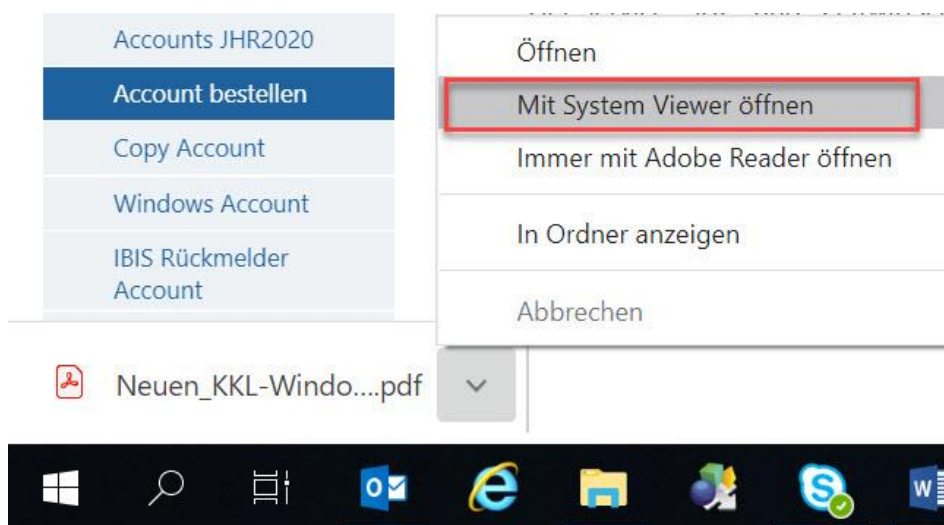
Accounts JHR2020
Account bestellen
Copy Account
Windows Account
IBIS Rückmelder Account

Öffnen
Mit System Viewer öffnen
Immer mit Adobe Reader öffnen
In Ordner anzeigen
Abbrechen

Neuen_KKL-Windo....pdf